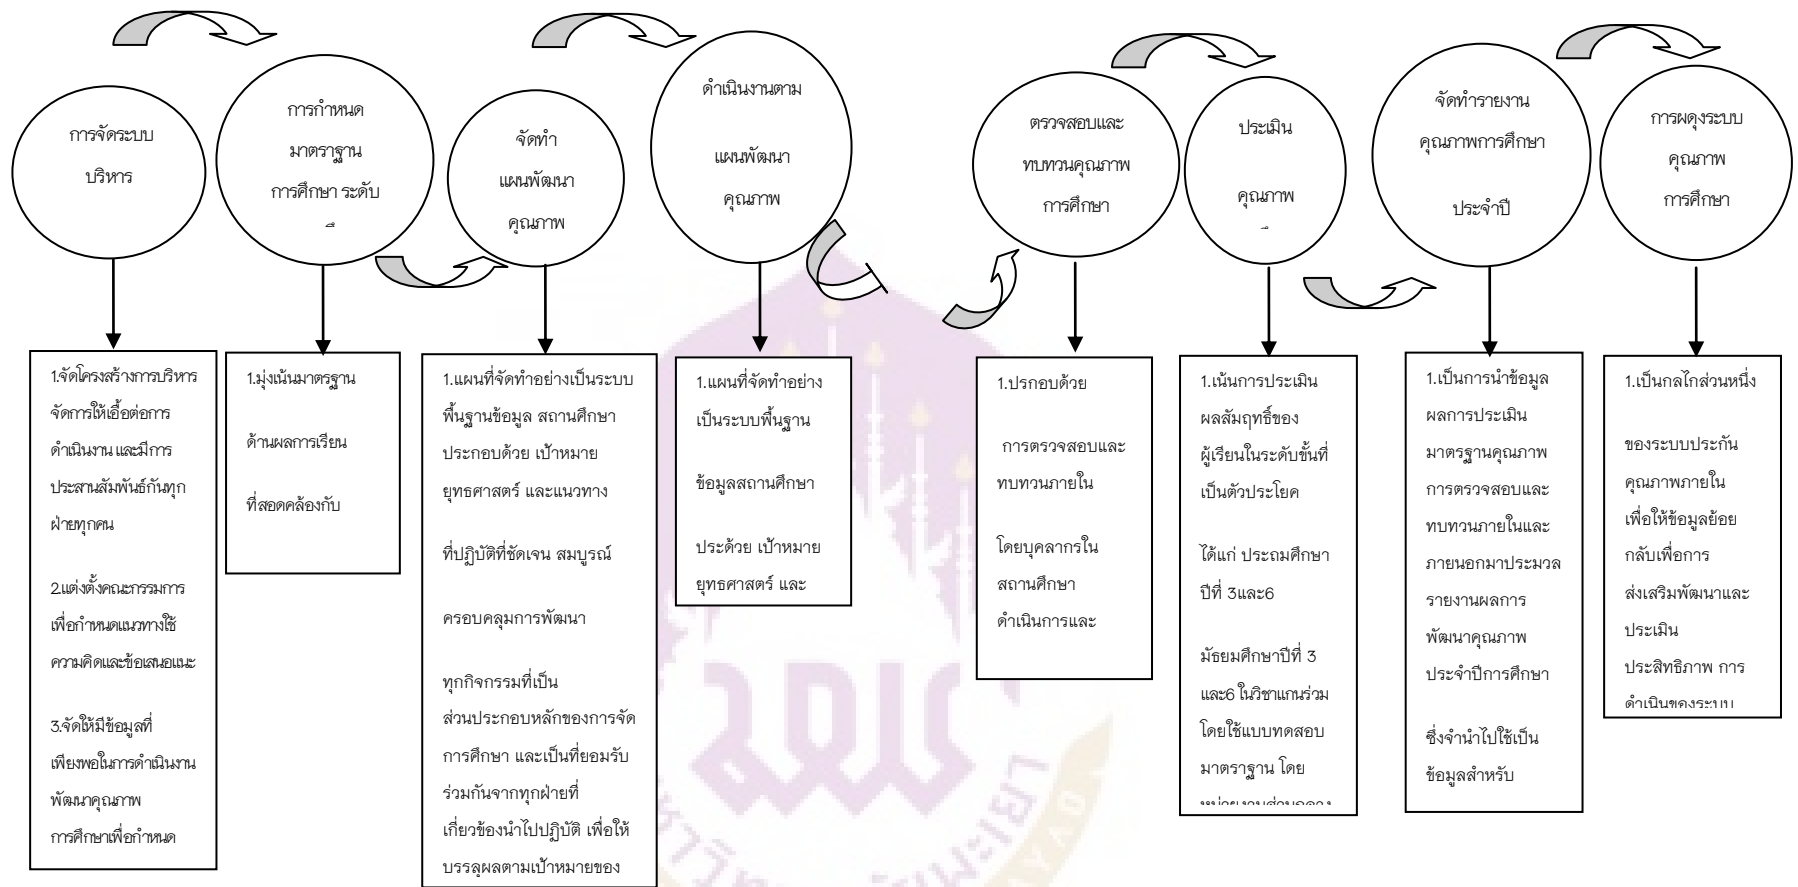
การจัดระบบ

บริหาร

การกำหนด

มาตราฐาน

การศึกษา ระดับ

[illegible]

จัดทำ

แผนพัฒนา

คุณภาพ

ดำเนินงานตาม

แผนพัฒนา

คุณภาพ

ตรวจสอบและ

ทบทวนคุณภาพ

การศึกษา

ประเมิน

คุณภาพ

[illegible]

จัดทำรายงาน

คุณภาพการศึกษา

ประจำปี

การผดุงระบบ

คุณภาพ

การศึกษา

1.จัดโครงสร้างการบริหาร จัดการให้เอื้อต่อการดำเนินงาน และมีการประสานสัมพันธ์กันทุกฝ่ายทุกคน

2.แต่งตั้งคณะกรรมการเพื่อกำหนดแนวทางใช้ความคิดและข้อเสนอแนะ

3.จัดให้มีข้อมูลที่เพียงพอในการดำเนินงานพัฒนาคุณภาพการศึกษาเพื่อกำหนด

1.มุ่งเน้นมาตรฐาน

ด้านผลการเรียน

ที่สอดคล้องกับ

1.แผนที่จัดทำอย่างเป็นระบบ พื้นฐานข้อมูล สถานศึกษา ประกอบด้วย เป้าหมาย ยุทธศาสตร์ และแนวทาง

ที่ปฏิบัติที่ชัดเจน สมบูรณ์

ครอบคลุมการพัฒนา

ทุกกิจกรรมที่เป็นส่วนประกอบหลักของการจัดการศึกษา และเป็นที่ยอมรับร่วมกันจากทุกฝ่ายที่เกี่ยวข้องนำไปปฏิบัติ เพื่อให้บรรลุผลตามเป้าหมายของ

1.แผนที่จัดทำอย่างเป็นระบบพื้นฐาน

ข้อมูลสถานศึกษา

ประด้วย เป้าหมาย ยุทธศาสตร์ และ

1.ปรกอบด้วย

การตรวจสอบและทบทวนภายใน

โดยบุคลากรในสถานศึกษา ดำเนินการและ

1.เน้นการประเมินผลสัมฤทธิ์ของผู้เรียนในระดับชั้นที่เป็นตัวประโยค

ได้แก่ ประถมศึกษาปีที่ 3และ6

มัธยมศึกษาปีที่ 3 และ6 ในวิชาแกนร่วม โดยใช้แบบทดสอบมาตราฐาน โดย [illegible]

1.เป็นการนำข้อมูลผลการประเมินมาตรฐานคุณภาพ การตรวจสอบและทบทวนภายในและภายนอกมาประมวล รายงานผลการพัฒนาคุณภาพ ประจำปีการศึกษา

ซึ่งจำนำไปใช้เป็นข้อมูลสำหรับ

1.เป็นกลไกส่วนหนึ่ง

ของระบบประกันคุณภาพภายใน เพื่อให้ข้อมูลย้อยกลับเพื่อการส่งเสริมพัฒนาและประเมิน ประสิทธิภาพ การดำเนินของระบบ